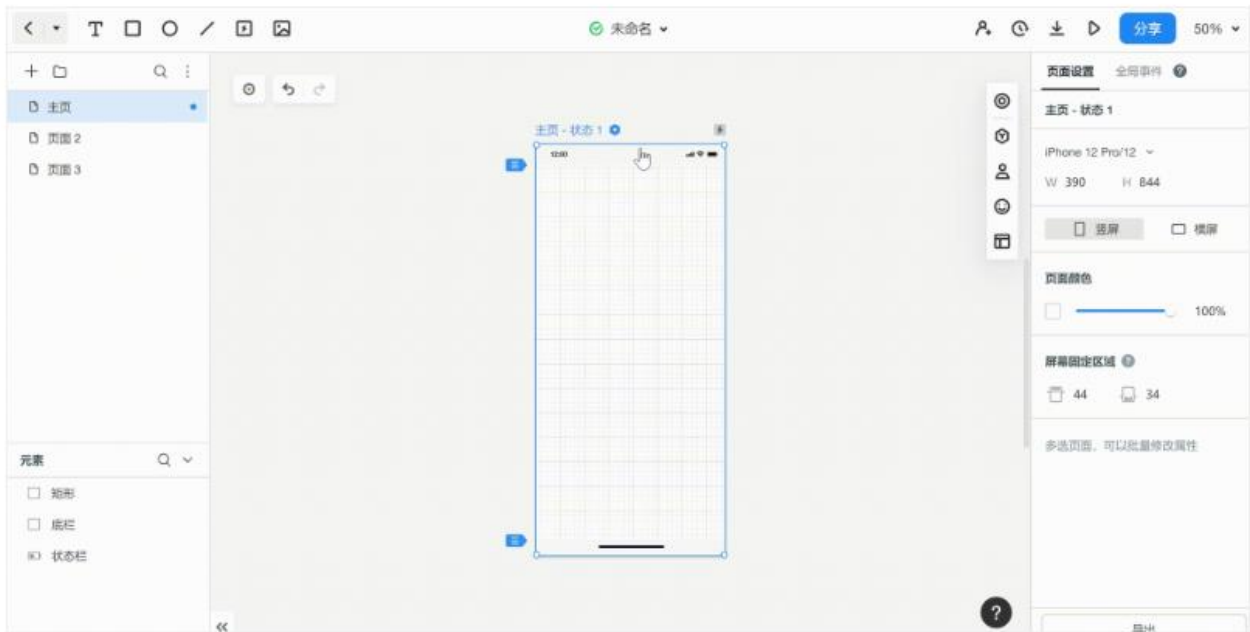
T
未命名
分享
50%

主页
页面 2
页面 3

主页 - 状态 1
12:00

页面设置
全局事件
主页 - 状态 1
iPhone 12 Pro/12
W 390
H 844
竖屏
横屏
页面颜色
100%
屏幕固定区域
44
34
多选页面，可以批量修改属性

元素
矩形
底栏
状态栏

?
«
导出